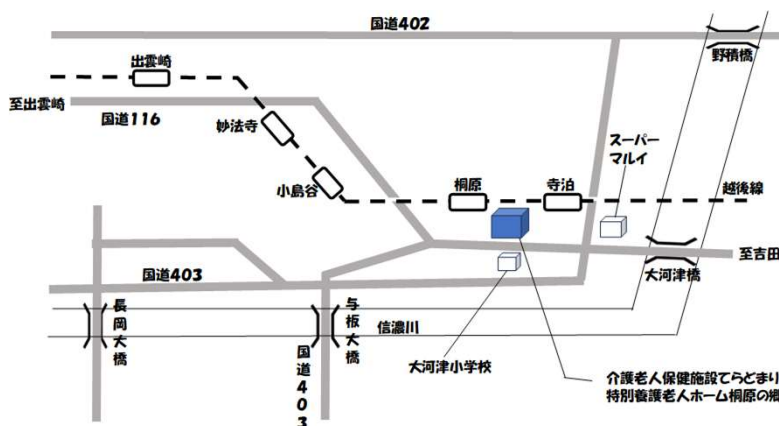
国道402

野積橋

出雲崎

至出雲崎

国道116

妙法寺

スーパー
マルイ

小島谷

桐原

寺泊

越後線

至吉田

大河津橋

国道403

長岡大橋

与板大橋

信濃川

国道403

大河津小学校

介護老人保健施設てらどまり
特別養護老人ホーム桐原の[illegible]